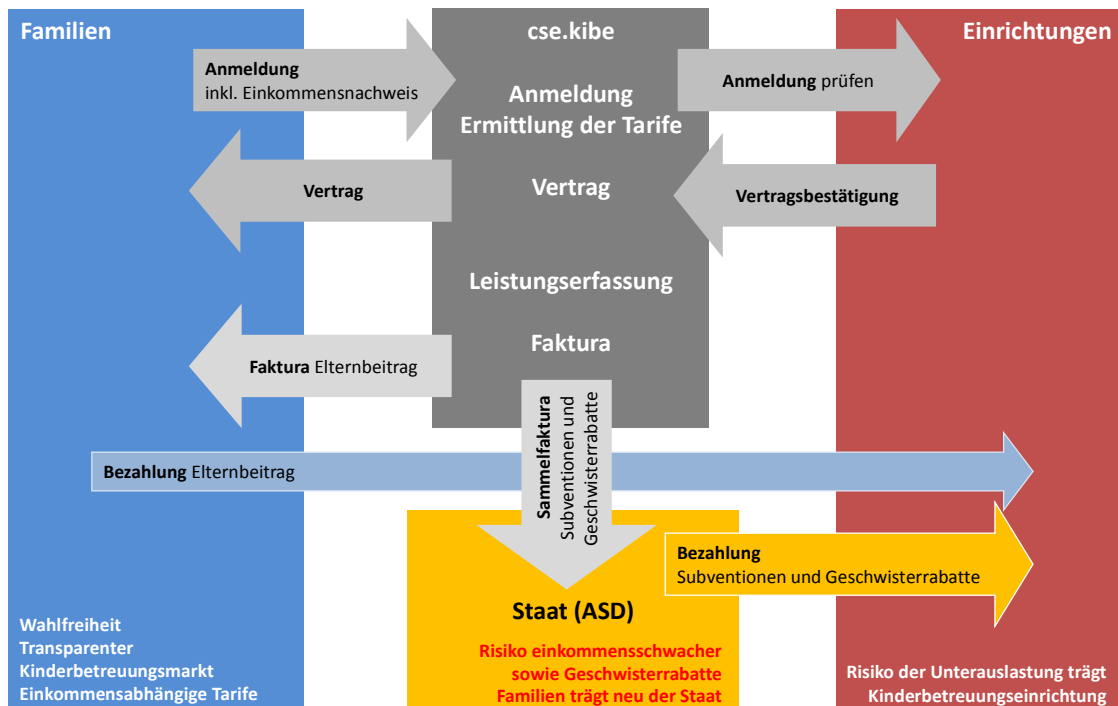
Familien

cse.kibe

Einrichtungen

Anmeldung inkl. Einkommensnachweis

Anmeldung
Ermittlung der Tarife

Anmeldung prüfen

Vertrag

Vertrag

Vertragsbestätigung

Leistungserfassung

Faktura

Faktura Elternbeitrag

Sammelfaktura
Subventionen und Geschwisterrabatte

Bezahlung Elternbeitrag

Bezahlung
Subventionen und Geschwisterrabatte

Staat (ASD)

Risiko einkommensschwacher sowie Geschwisterrabatte Familien trägt neu der Staat

Wahlfreiheit
Transparenter Kinderbetreuungsmarkt
Einkommensabhängige Tarife

Risiko der Unterauslastung trägt Kinderbetreuungseinrichtung